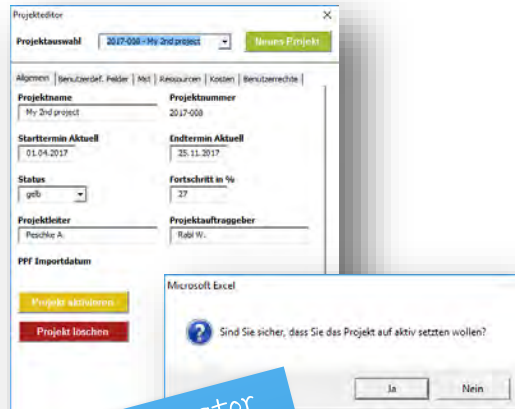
Projekteditor

×

Projektauswahl

2017-008 - My 2nd project

Neues Projekt

Allgemein | Benutzerdef. Felder | Mst | Ressourcen | Kosten | Benutzerrechte

Projektname

My 2nd project

Projektnummer

2017-008

Starttermin Aktuell

01.04.2017

Endtermin Aktuell

25.11.2017

Status

gelb

Fortschritt in %

27

Projektleiter

Peschke A.

Projektauftraggeber

Rabl W.

PPF Importdatum

Projekt aktivieren

Projekt löschen

Microsoft Excel

Sind Sie sicher, dass Sie das Projekt auf aktiv setzten wollen?

Ja

Nein

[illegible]tor